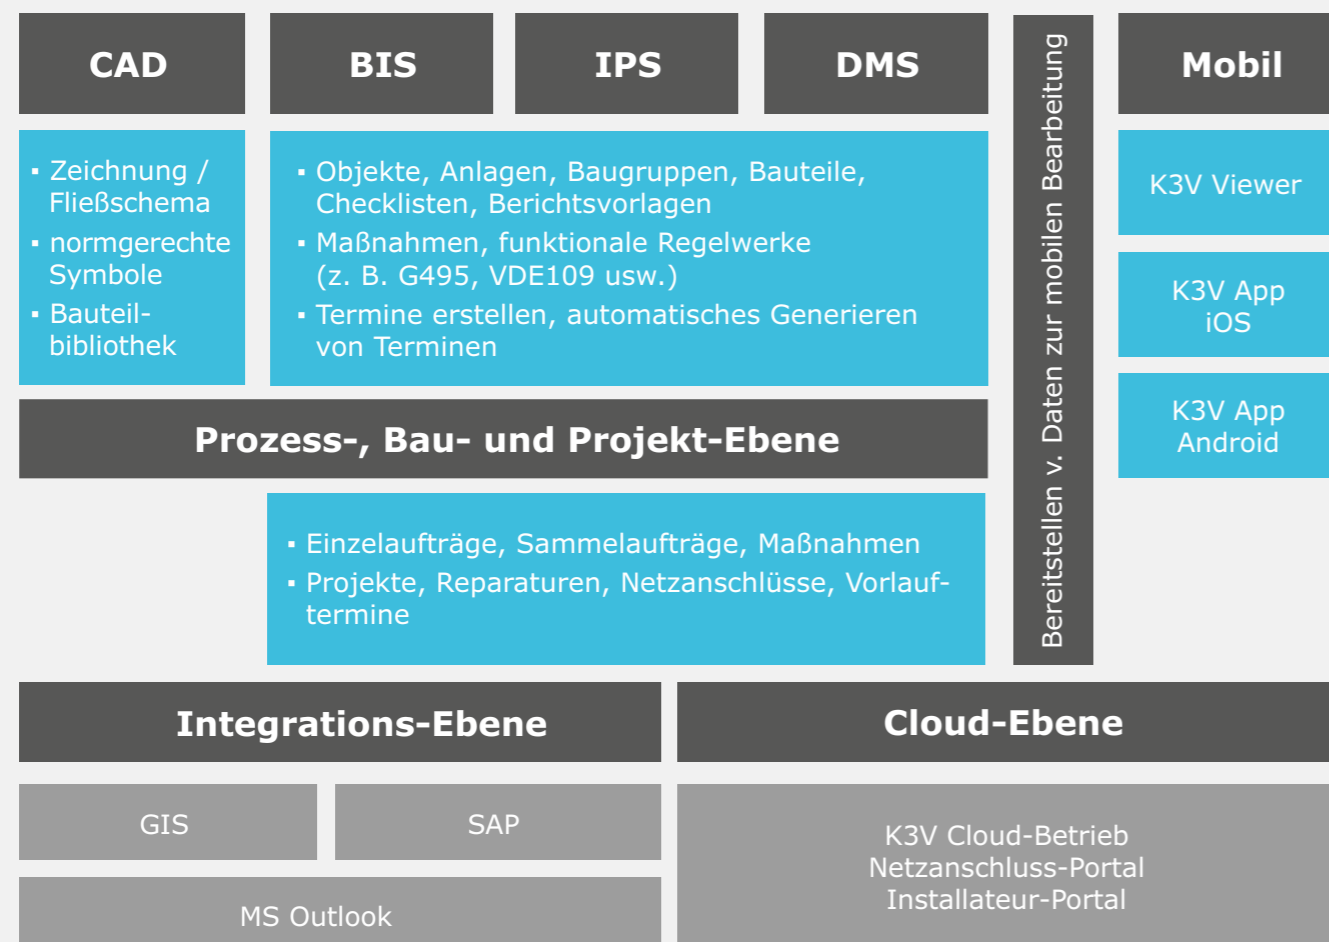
CAD

BIS

IPS

DMS

Mobil

- Zeichnung / Fließschema
- normgerechte Symbole
- Bauteilbibliothek

- Objekte, Anlagen, Baugruppen, Bauteile, Checklisten, Berichtsvorlagen
- Maßnahmen, funktionale Regelwerke (z. B. G495, VDE109 usw.)
- Termine erstellen, automatisches Generieren von Terminen

Bereitstellen v. Daten zur mobilen Bearbeitung

K3V Viewer

K3V App iOS

K3V App Android

Prozess-, Bau- und Projekt-Ebene

- Einzelaufträge, Sammelaufträge, Maßnahmen
- Projekte, Reparaturen, Netzanschlüsse, Vorlauftermine

Integrations-Ebene

Cloud-Ebene

GIS

SAP

MS Outlook

K3V Cloud-Betrieb
Netzanschluss-Portal
Installateur-Portal